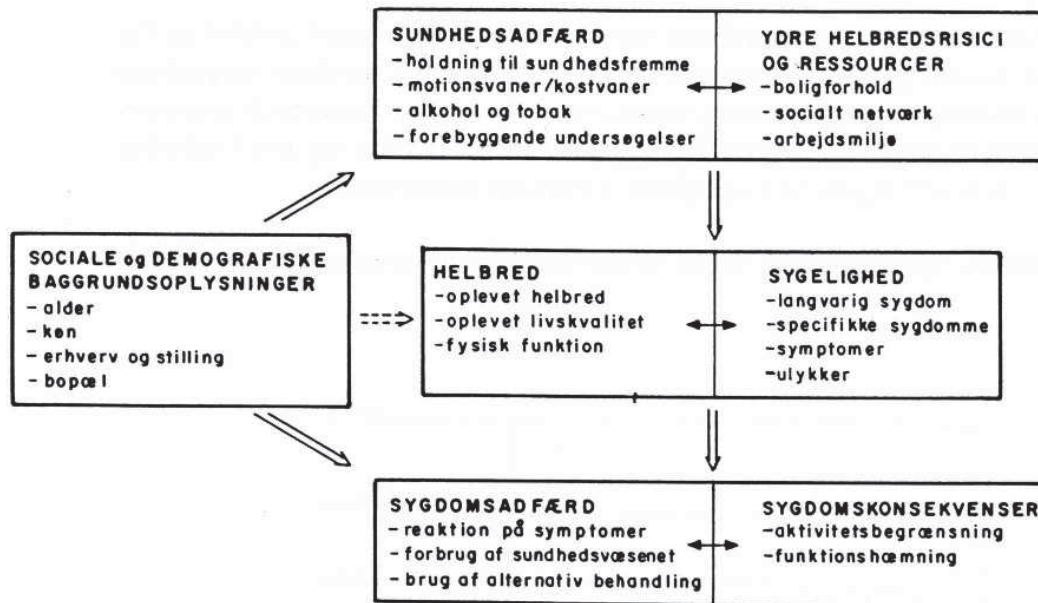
SUNDHEDSADFÆRD
- holdning til sundhedsfremme
- motionsvaner/kostvaner
- alkohol og tobak
- forebyggende undersøgelser

YDRE HELBREDSRISICI OG RESSOURCER
- boligforhold
- socialt netværk
- arbejdsmiljø

SOCIALE og DEMOGRAFISKE BAGGRUNDSOPLYSNINGER
- alder
- køn
- erhverv og stilling
- bopæl

HELBRED
- oplevet helbred
- oplevet livskvalitet
- fysisk funktion

SYGELIGHED
- langvarig sygdom
- specifikke sygdomme
- symptomer
- ulykker

SYGDOMSADFÆRD
- reaktion på symptomer
- forbrug af sundhedsvæsenet
- brug af alternativ behandling

SYGDOMSKONSEKVENSER
- aktivitetsbegrænsning
- funktionshæmning